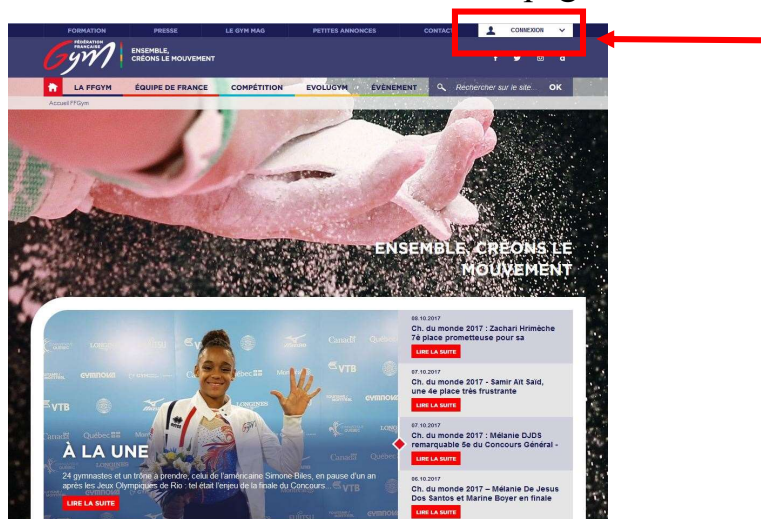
FORMATION PRESSE LE GYM MAG PETITES ANNONCES CONTACT

CONNEXION

FÉDÉRATION FRANÇAISE Gym ENSEMBLE, CRÉONS LE MOUVEMENT

LA FFGYM ÉQUIPE DE FRANCE COMPÉTITION EVOLUGYM ÉVÉNEMENT Rechercher sur le site... OK

Accueil FFGym

ENSEMBLE, CRÉONS LE MOUVEMENT

À LA UNE

24 gymnastes et un trône à prendre, celui de l'américaine Simone Biles, en pause d'un an après les Jeux Olympiques de Rio : tel était l'enjeu de la finale du Concours...

LIRE LA SUITE

08.10.2017
Ch. du monde 2017 : Zachari Hrimèche 7e place prometteuse pour sa
LIRE LA SUITE

07.10.2017
Ch. du monde 2017 - Samir Aït Saïd, une 4e place très frustrante
LIRE LA SUITE

07.10.2017
Ch. du monde 2017 : Mélanie DJDS remarquable 5e du Concours Général -
LIRE LA SUITE

06.10.2017
Ch. du monde 2017 – Mélanie De Jesus Dos Santos et Marine Boyer en finale
LIRE LA SUITE